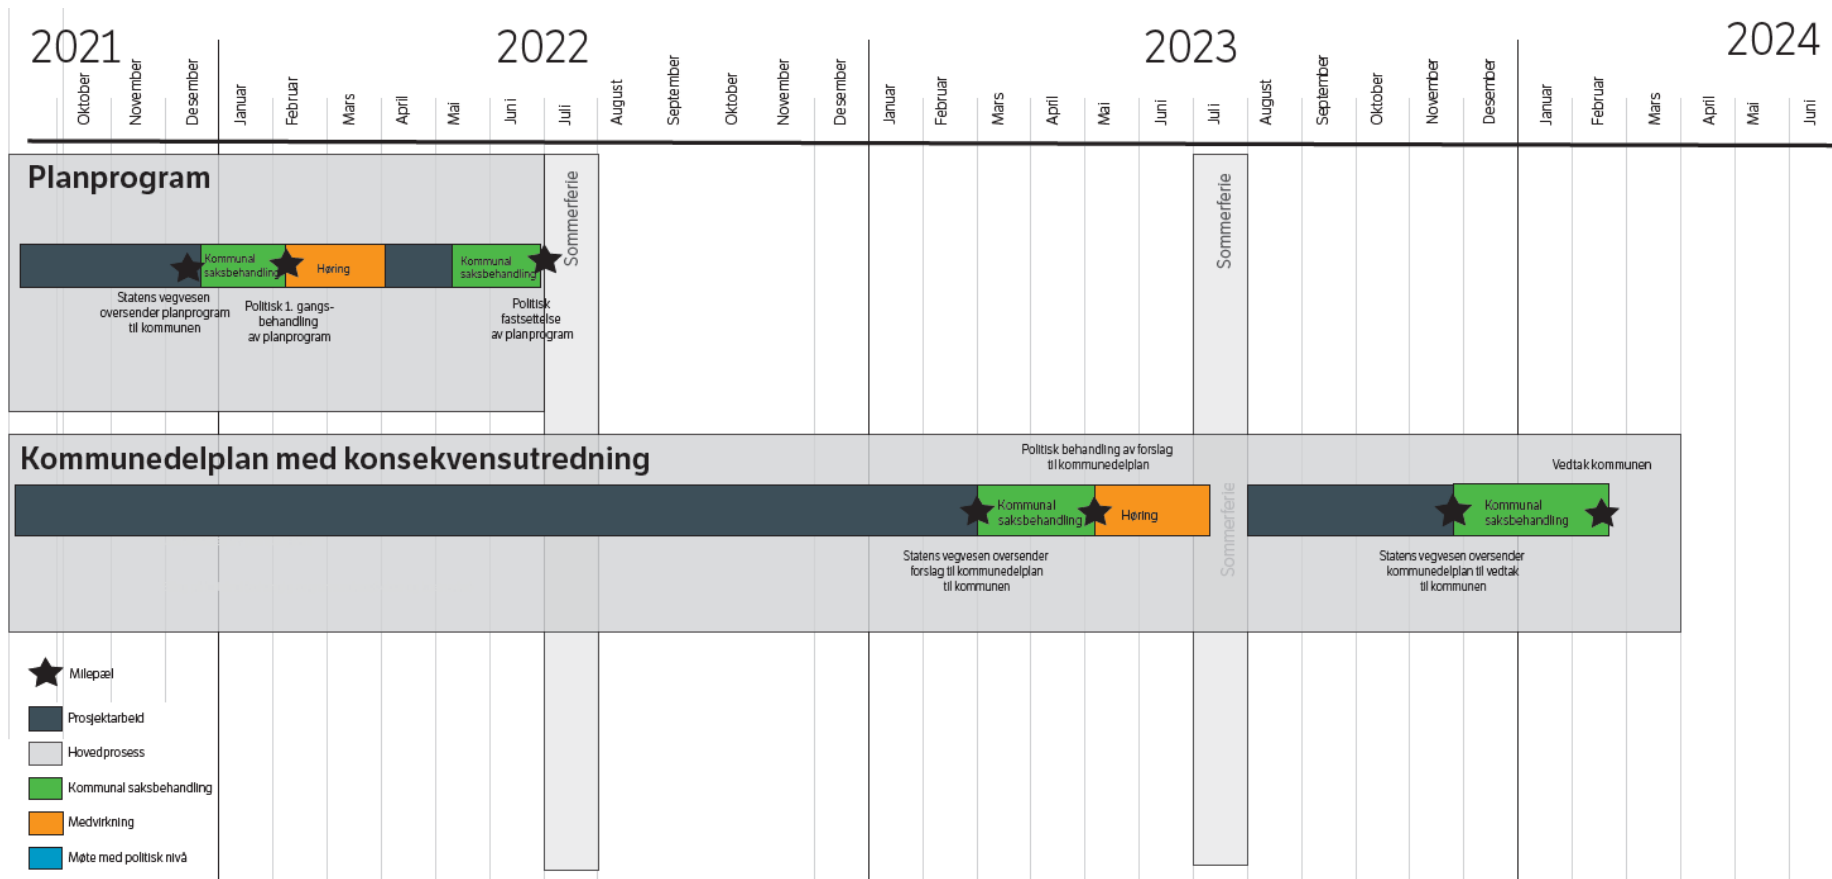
2021
Oktober
November
Desember

2022
Januar
Februar
Mars
April
Mai
Juni
Juli
August
September
Oktober
November
Desember

2023
Januar
Februar
Mars
April
Mai
Juni
Juli
August
September
Oktober
November
Desember

2024
Januar
Februar
Mars
April
Mai
Juni

Planprogram

Kommunal saksbehandling
Høring
Kommunal saksbehandling
Sommerferie

Statens vegvesen oversender planprogram til kommunen

Politisk 1. gangs-behandling av planprogram

Politisk fastsettelse av planprogram

Sommerferie

Kommunedelplan med konsekvensutredning

Politisk behandling av forslag til kommunedelplan

Vedtak kommunen

Kommunal saksbehandling
Høring
Sommerferie
Kommunal saksbehandling

Statens vegvesen oversender forslag til kommunedelplan til kommunen

Statens vegvesen oversender kommunedelplan til vedtak til kommunen

Milepæl
Prosjektarbeid
Hovedprosess
Kommunal saksbehandling
Medvirkning
Møte med politisk nivå